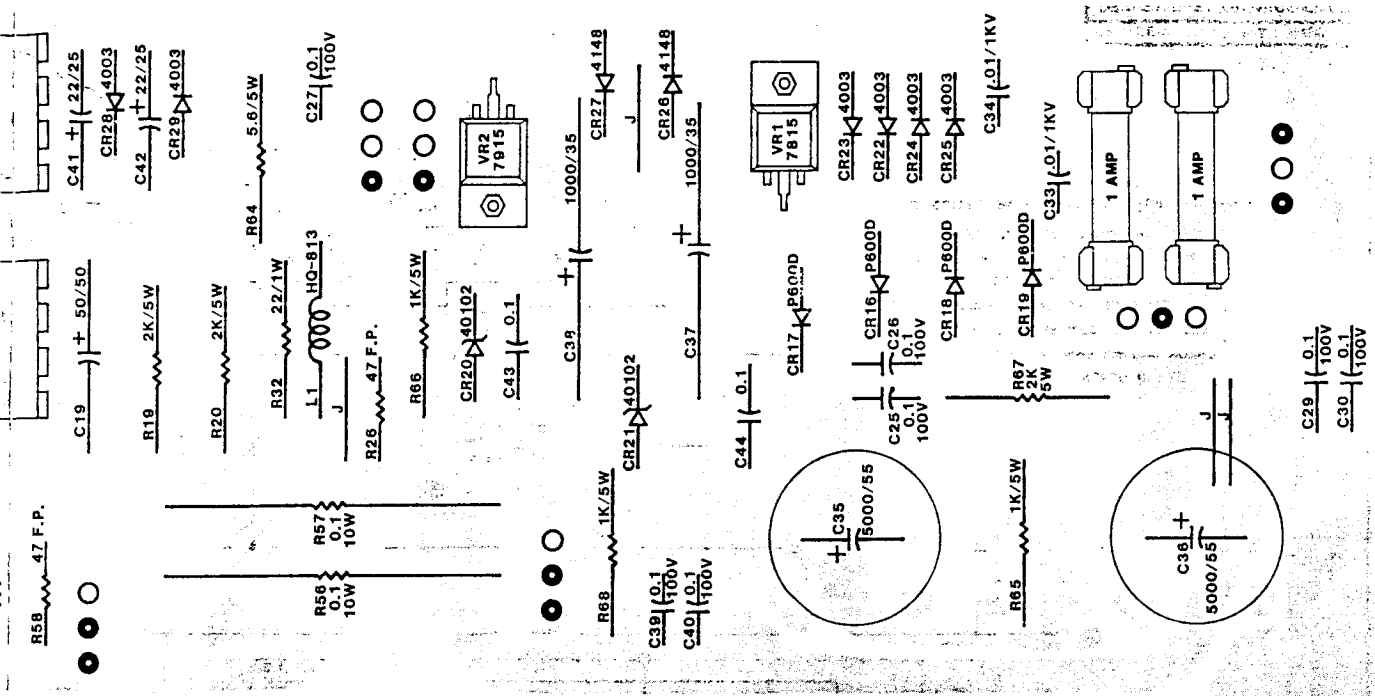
C41 22/25
CR28 4003
C42 22/25
CR29 4003
R64 5.6/5W
C27 0.1 100V
VR2 7915
CR27 4148
CR26 4148
1000/35
1000/35
VR1 7815
CR23 4003
CR22 4003
CR24 4003
CR25 4003
C34 .01/1KV
C33 .01/1KV
1 AMP
1 AMP
C19 50/50
R19 2K/5W
R20 2K/5W
R32 22/1W
L1 HQ-613
R26 47 F.P.
R66 1K/5W
CR20 40102
C43 0.1
C38
C37
CR17 P600D
CR16 P600D
CR18 P600D
CR19 P600D
C26 0.1 100V
C25 0.1 100V
R67 2K 5W
C29 0.1 100V
C30 0.1 100V
CR21 40102
C44 0.1
R58 47 F.P.
R57 0.1 10W
R56 0.1 10W
R68 1K/5W
C39 0.1 100V
C40 0.1 100V
C35 5000/55
R65 1K/5W
C36 5000/55
J
J
J
J